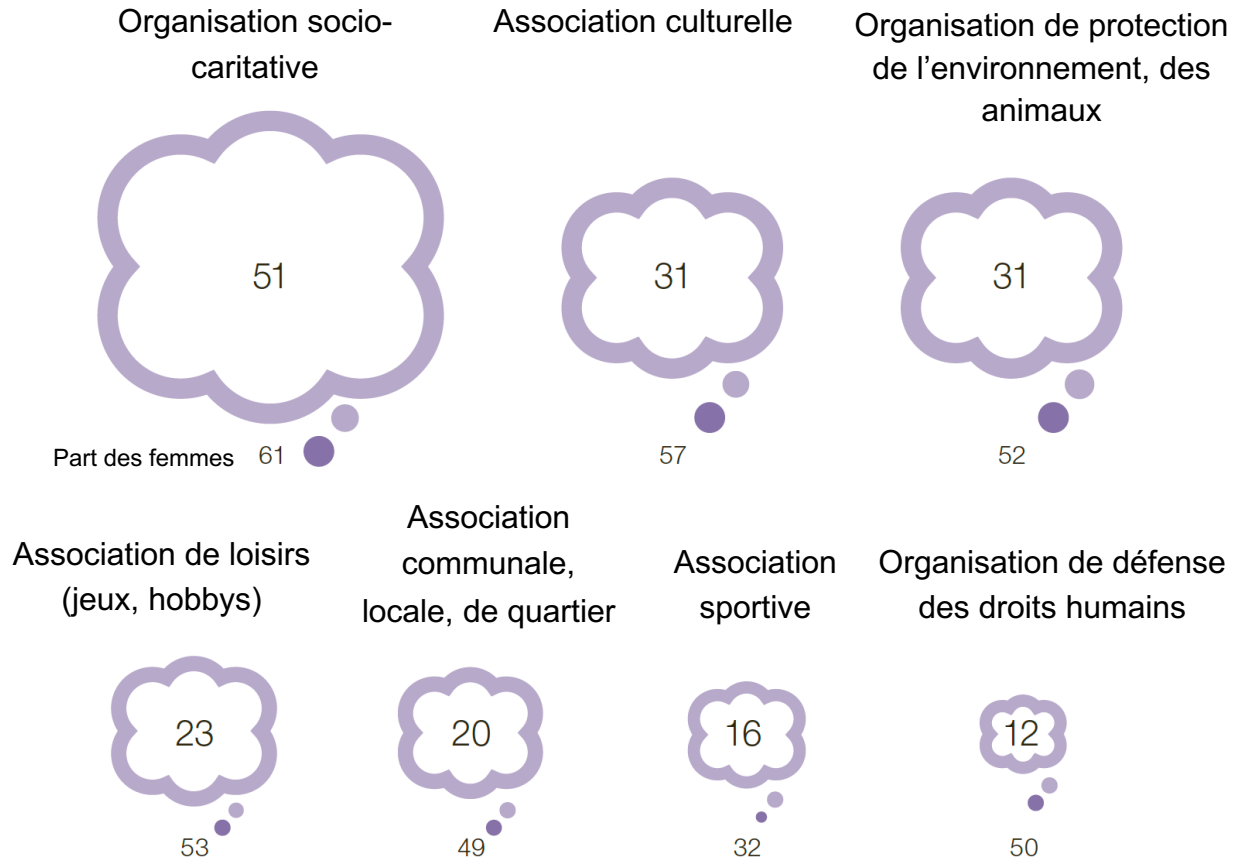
Organisation socio-caritative

51

Part des femmes 61

Association culturelle

31

57

Organisation de protection de l’environnement, des animaux

31

52

Association de loisirs (jeux, hobbys)

23

53

Association communale, locale, de quartier

20

49

Association sportive

16

32

Organisation de défense des droits humains

12

50